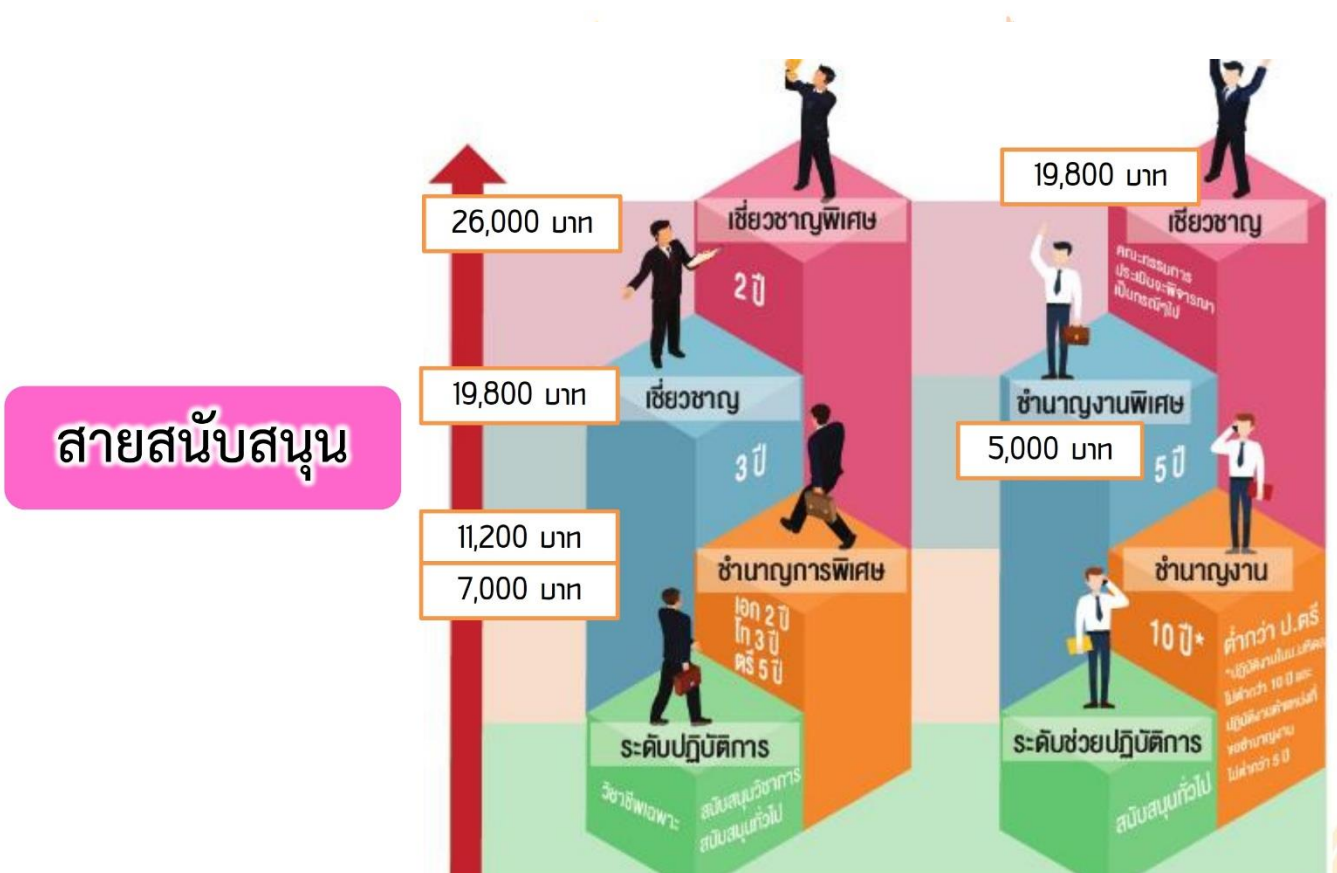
สายสนับสนุน

26,000 บาท

เชี่ยวชาญพิเศษ

2 ปี

19,800 บาท

เชี่ยวชาญ

3 ปี

11,200 บาท

7,000 บาท

ชำนาญการพิเศษ

เอก 2 ปี
โท 3 ปี
ตรี 5 ปี

ระดับปฏิบัติการ

วิชาชีพเฉพาะ

สนับสนุนวิชาการ
สนับสนุนทั่วไป

19,800 บาท

เชี่ยวชาญ

คณะกรรมการประเมินจะพิจารณาเป็นกรณีไป

ชำนาญงานพิเศษ

5,000 บาท

5 ปี

ชำนาญงาน

10 ปี*

ต่ำกว่า ป.ตรี

*ปฏิบัติงานใน ม.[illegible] ไม่ต่ำกว่า 10 ปี และปฏิบัติงานตำแหน่งที่ขอชำนาญงาน ไม่ต่ำกว่า 5 ปี

ระดับช่วยปฏิบัติการ

สนับสนุนทั่วไป